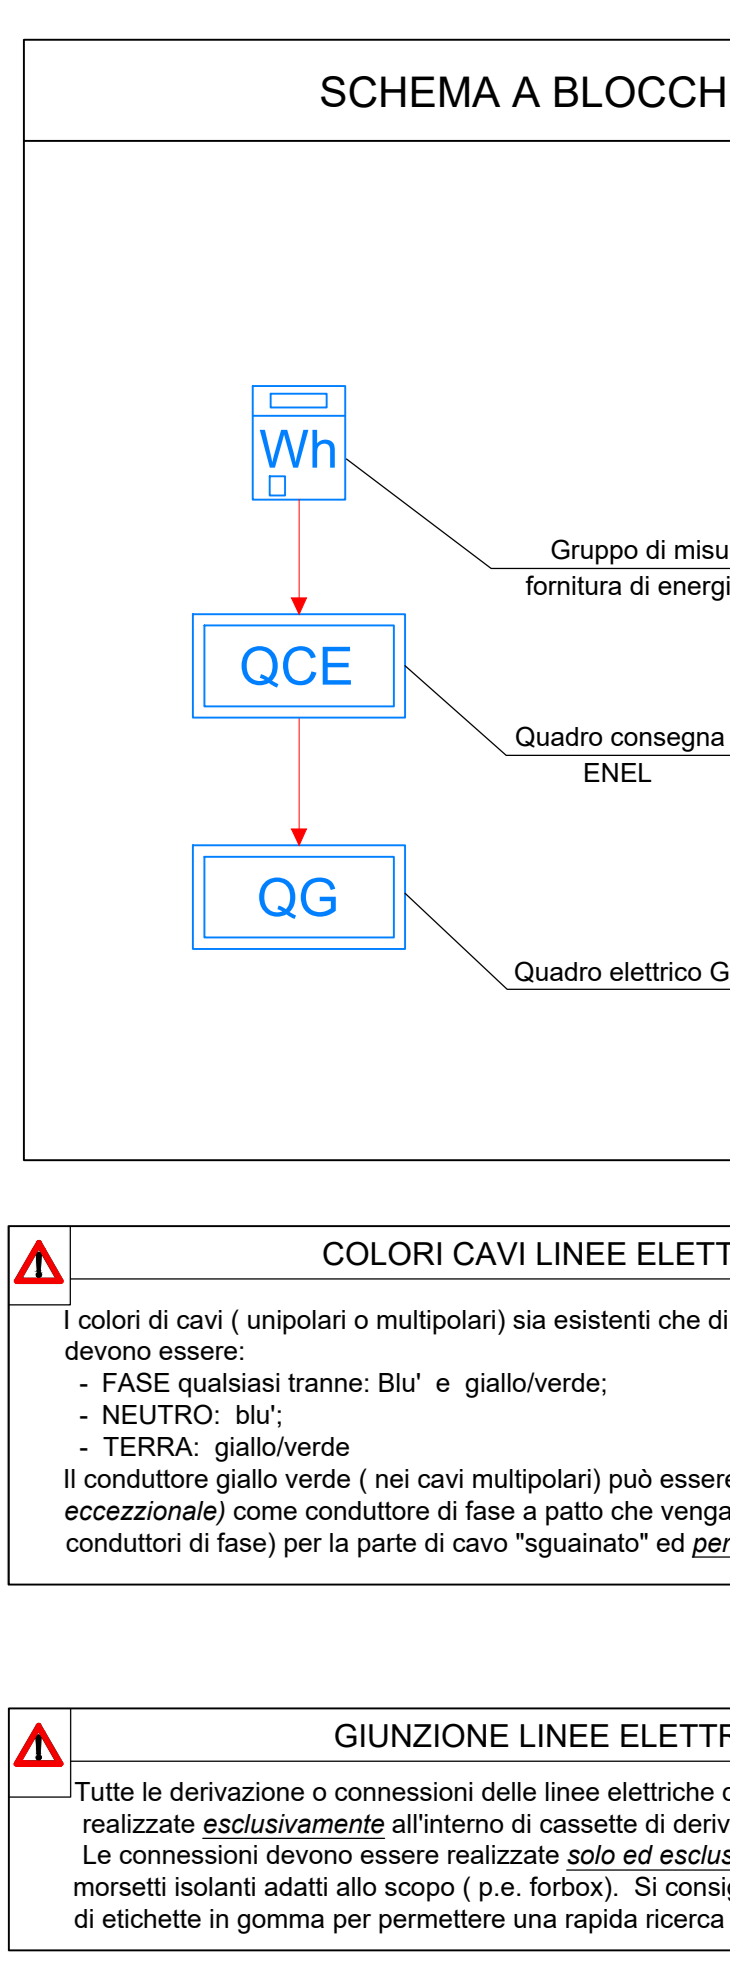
SCHEMA A BLOCCH

Wh

Gruppo di misu
fornitura di energi

QCE

Quadro consegna
ENEL

QG

Quadro elettrico G

COLORI CAVI LINEE ELETT

I colori di cavi ( unipolari o multipolari) sia esistenti che di
devono essere:
- FASE qualsiasi tranne: Blu' e giallo/verde;
- NEUTRO: blu';
- TERRA: giallo/verde
Il conduttore giallo verde ( nei cavi multipolari) può essere
*eccezzionale)* come conduttore di fase a patto che venga
conduttori di fase) per la parte di cavo "sguainato" ed *per*

GIUNZIONE LINEE ELETTR

Tutte le derivazione o connessioni delle linee elettriche d
realizzate *esclusivamente* all'interno di cassette di deriv
Le connessioni devono essere realizzate *solo ed esclus*
morsetti isolanti adatti allo scopo ( p.e. forbox). Si consig
di etichette in gomma per permettere una rapida ricerca